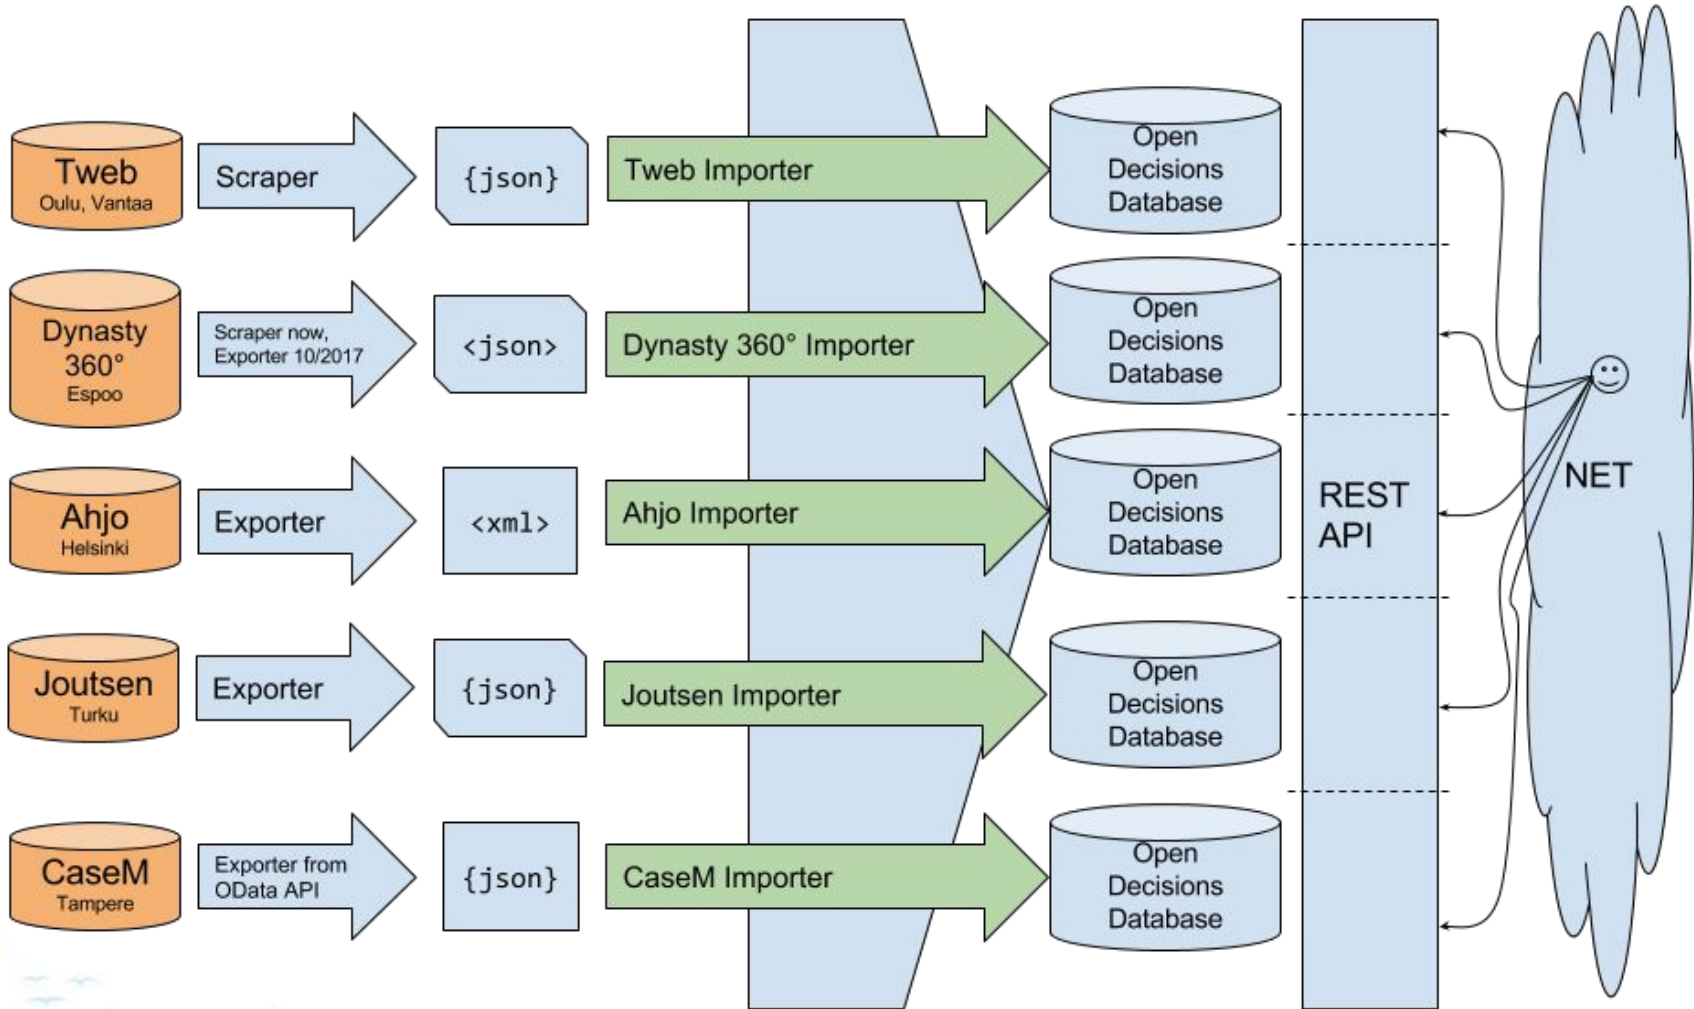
Tweb
Oulu, Vantaa

Scraper

{json}

Tweb Importer

Open Decisions Database

Dynasty 360°
Espoo

Scraper now, Exporter 10/2017

<json>

Dynasty 360° Importer

Open Decisions Database

Ahjo
Helsinki

Exporter

<xml>

Ahjo Importer

Open Decisions Database

Joutsen
Turku

Exporter

{json}

Joutsen Importer

Open Decisions Database

CaseM
Tampere

Exporter from OData API

{json}

CaseM Importer

Open Decisions Database

REST API

NET